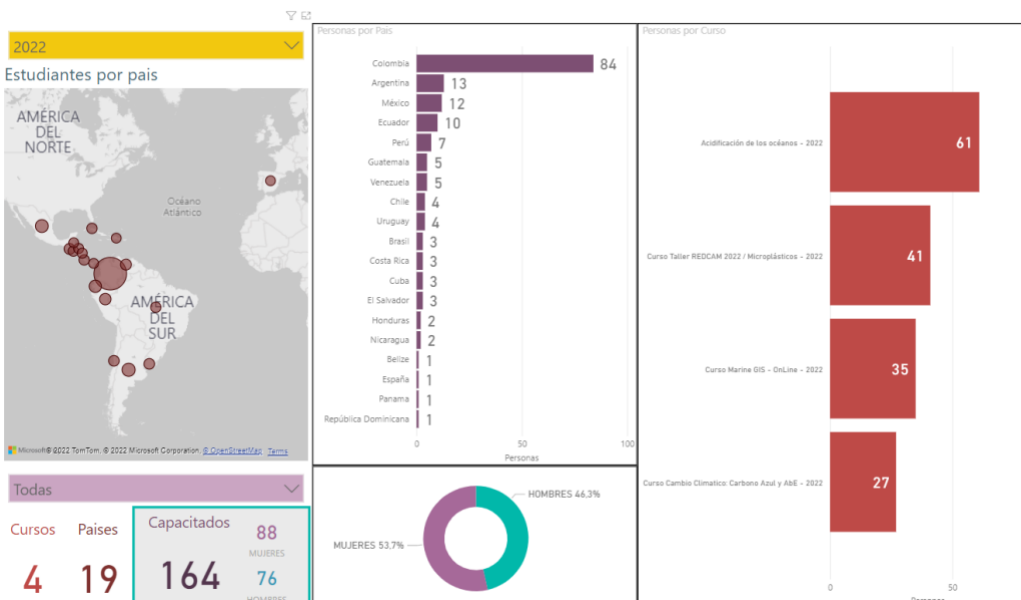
2022

Estudiantes por pais

AMÉRICA DEL NORTE

Océano Atlántico

AMÉRICA DEL SUR

Microsoft © 2022 TomTom, © 2022 Microsoft Corporation, © OpenStreetMap Terms

Todas

Cursos 4

Paises 19

Capacitados 164

88 MUJERES

76 HOMBRES

Personas por Pais

| País | Personas |
|---|---|
| Colombia | 84 |
| Argentina | 13 |
| México | 12 |
| Ecuador | 10 |
| Perú | 7 |
| Guatemala | 5 |
| Venezuela | 5 |
| Chile | 4 |
| Uruguay | 4 |
| Brasil | 3 |
| Costa Rica | 3 |
| Cuba | 3 |
| El Salvador | 3 |
| Honduras | 2 |
| Nicaragua | 2 |
| Belize | 1 |
| España | 1 |
| Panama | 1 |
| República Dominicana | 1 |

0 50 100
Personas

HOMBRES 46,3%
MUJERES 53,7%

Personas por Curso

| Curso | Personas |
|---|---|
| Acidificación de los océanos - 2022 | 61 |
| Curso Taller REDCAM 2022 / Microplásticos - 2022 | 41 |
| Curso Marine GIS - OnLine - 2022 | 35 |
| Curso Cambio Climatico: Carbono Azul y AbE - 2022 | 27 |

0 50